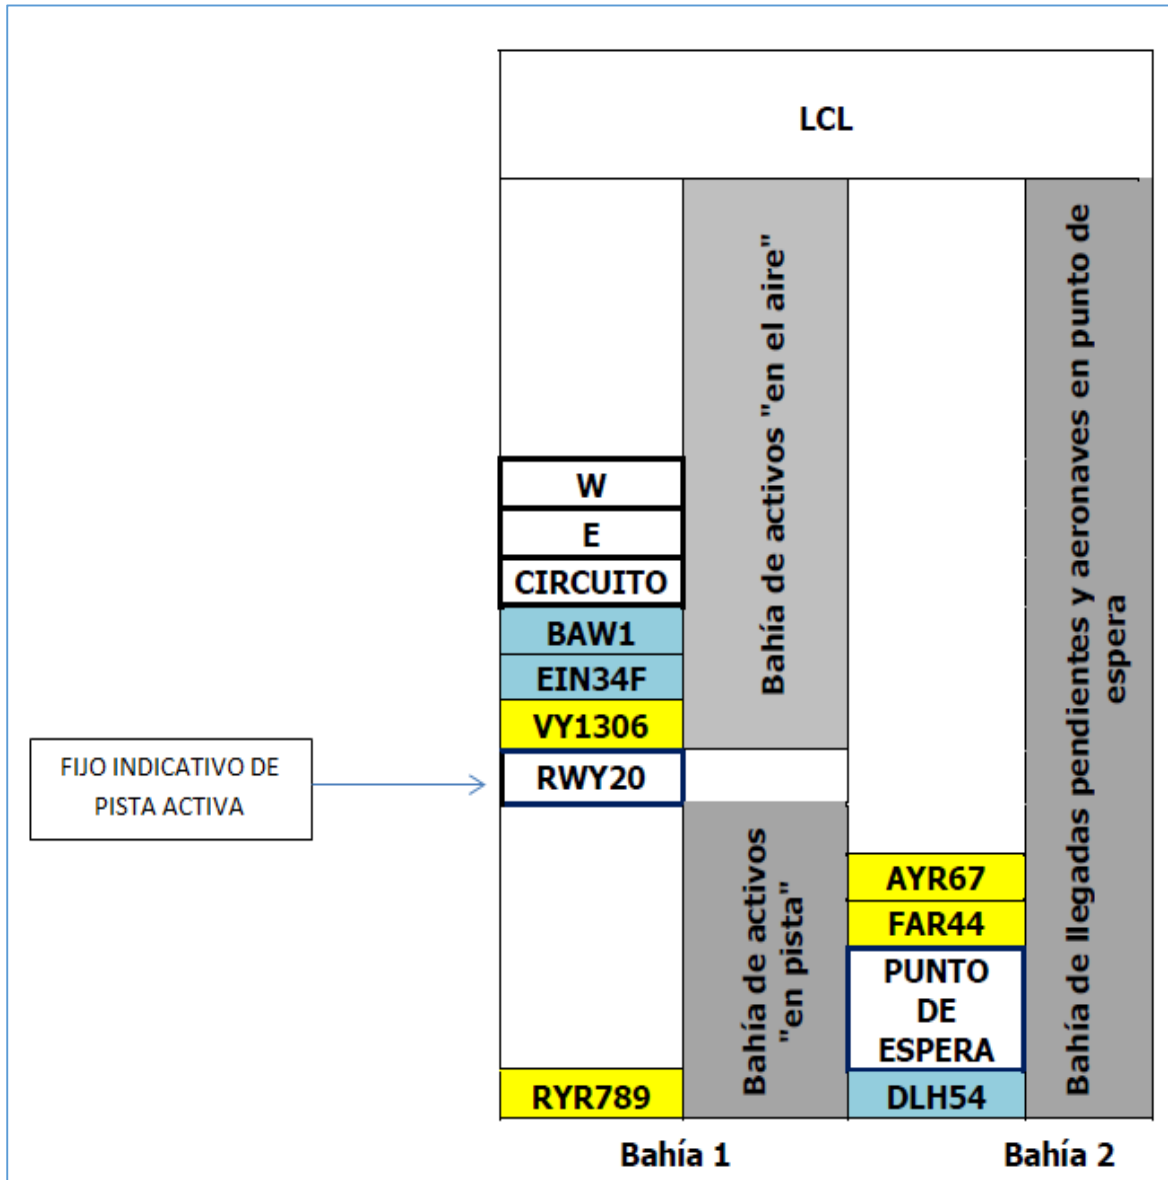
LCL

W
E
CIRCUITO
BAW1
EIN34F
VY1306
RWY20
RYR789

Bahía de activos "en el aire"

Bahía de activos "en pista"

FIJO INDICATIVO DE PISTA ACTIVA

AYR67
FAR44
PUNTO DE ESPERA
DLH54

Bahía de llegadas pendientes y aeronaves en punto de espera

Bahía 1
Bahía 2